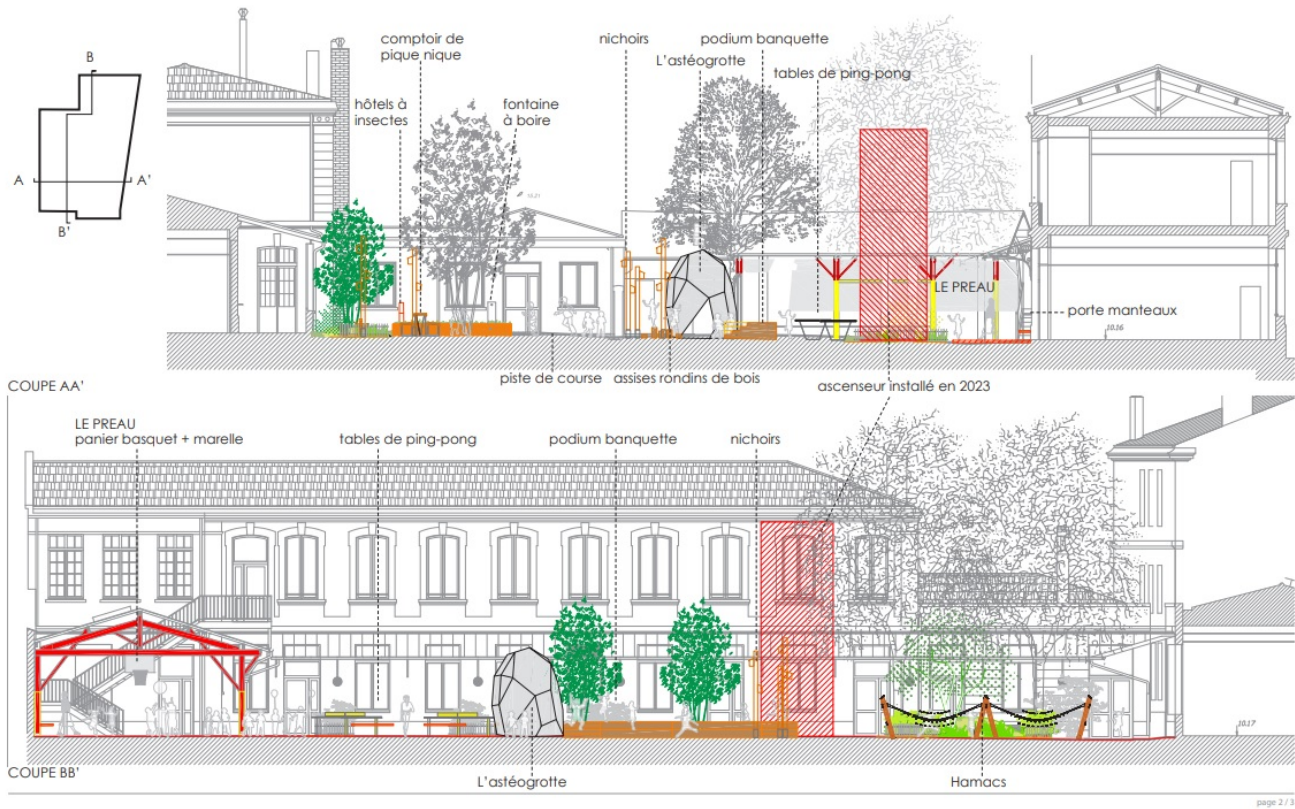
B

A

A'

B'

comptoir de pique nique

hôtels à insectes

fontaine à boire

nichoirs

podium banquette

L'astéogrotte

tables de ping-pong

LE PREAU

porte manteaux

10.16

10.21

piste de course

assises rondins de bois

ascenseur installé en 2023

COUPE AA'

LE PREAU
panier basquet + marelle

tables de ping-pong

podium banquette

nichoirs

10.17

COUPE BB'

L'astéogrotte

Hamacs

page 2 / 3